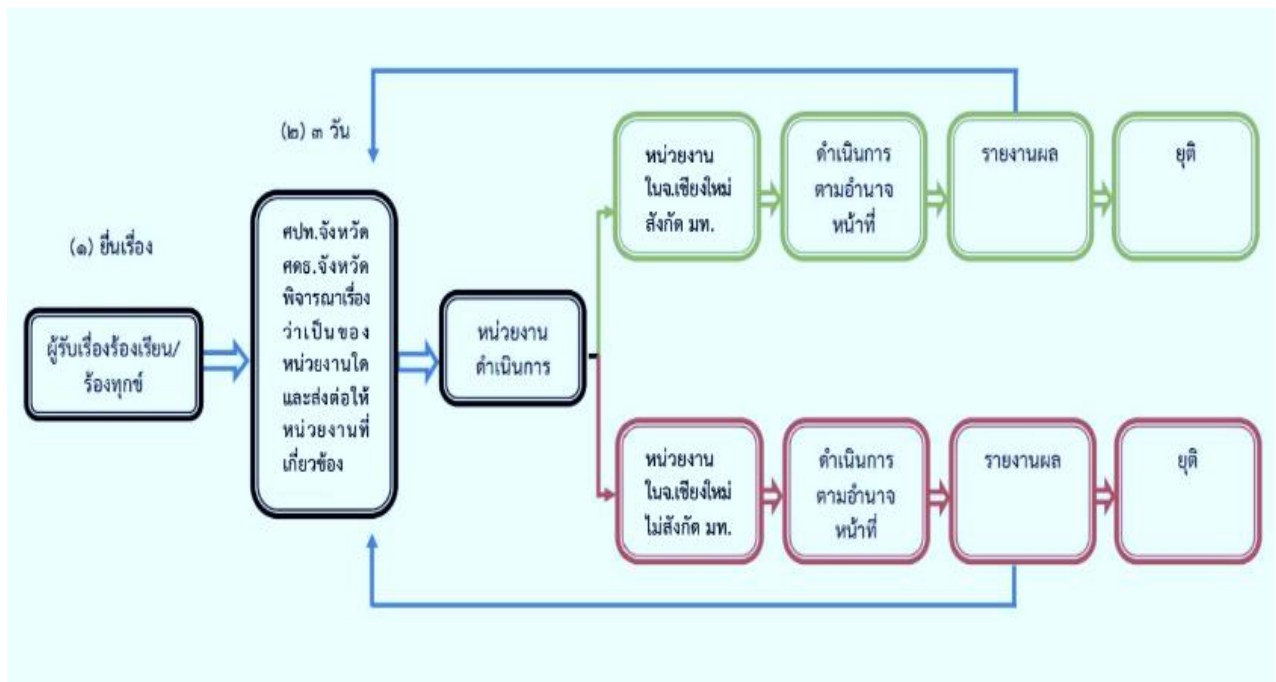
(๑) ยื่นเรื่อง

ผู้รับเรื่องร้องเรียน/ร้องทุกข์

(๒) ๓ วัน

ศปท.จังหวัด ศดธ.จังหวัด พิจารณาเรื่อง ว่าเป็นของ หน่วยงานใด และส่งต่อให้ หน่วยงานที่ เกี่ยวข้อง

หน่วยงาน ดำเนินการ

หน่วยงาน ในจ.เชียงใหม่ สังกัด มท.

ดำเนินการ ตามอำนาจ หน้าที่

รายงานผล

ยุติ

หน่วยงาน ในจ.เชียงใหม่ ไม่สังกัด มท.

ดำเนินการ ตามอำนาจ หน้าที่

รายงานผล

ยุติ